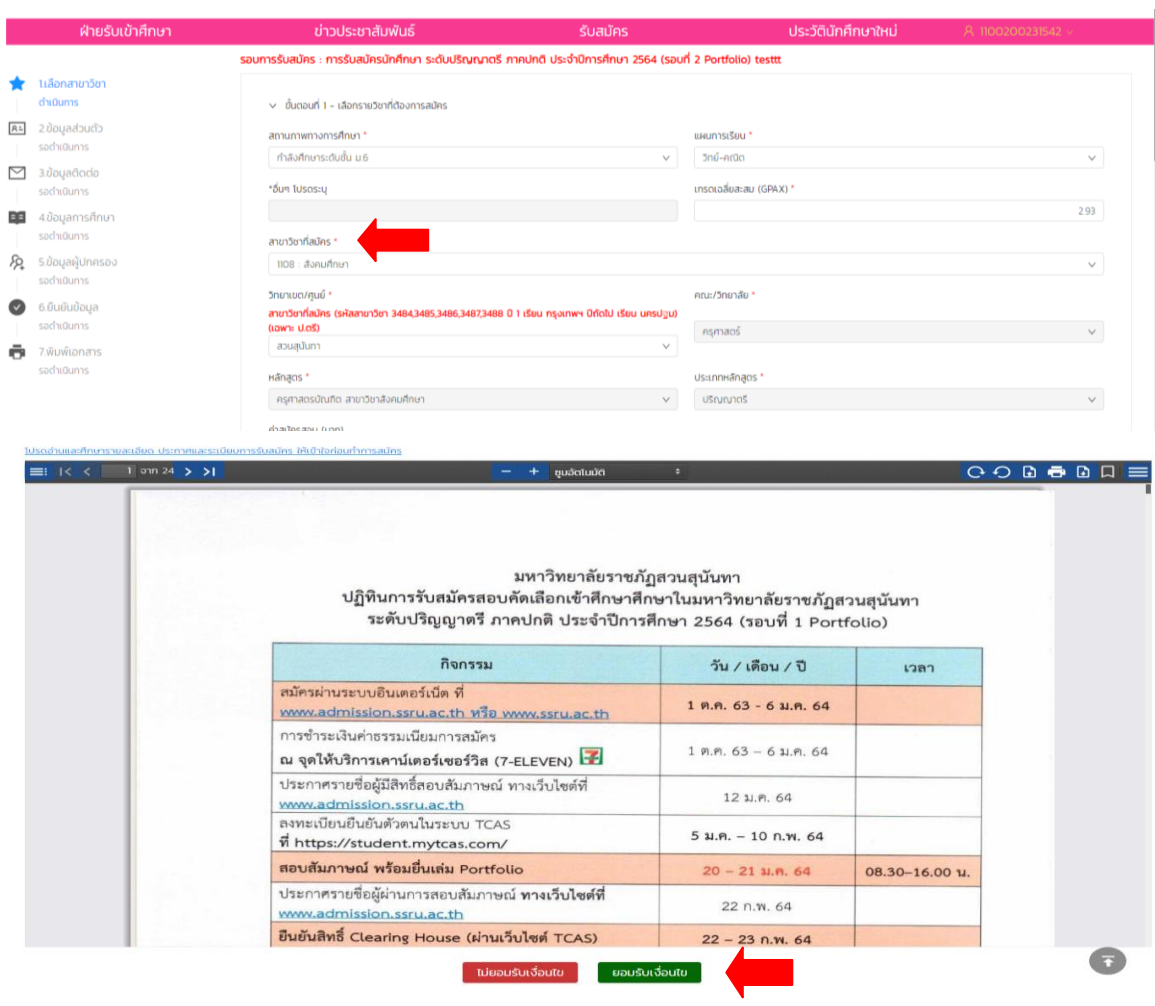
ฝ่ายรับเข้าศึกษา ข่าวประชาสัมพันธ์ รับสมัคร ประวัตินักศึกษาใหม่ 1100200231542

รอบการรับสมัคร : การรับสมัครนักศึกษา ระดับปริญญาตรี ภาคปกติ ประจำปีการศึกษา 2564 (รอบที่ 2 Portfolio) testtt

1.เลือกสาขาวิชา
ดำเนินการ
2.ข้อมูลส่วนตัว
รอดำเนินการ
3.ข้อมูลติดต่อ
รอดำเนินการ
4.ข้อมูลการศึกษา
รอดำเนินการ
5.ข้อมูลผู้ปกครอง
รอดำเนินการ
6.ยืนยันข้อมูล
รอดำเนินการ
7.พิมพ์เอกสาร
รอดำเนินการ

ขั้นตอนที่ 1 - เลือกรายวิชาที่ต้องการสมัคร

สถานภาพทางการศึกษา *
กำลังศึกษาระดับชั้น ม.6
แผนการเรียน *
วิทย์-คณิต
*อื่นๆ โปรดระบุ
เกรดเฉลี่ยสะสม (GPAX) *
2.93
สาขาวิชาที่สมัคร *
1108 : สังคมศึกษา
วิทยาเขต/ศูนย์ *
สาขาวิชาที่สมัคร (รหัสสาขาวิชา 3484,3485,3486,3487,3488 ปี 1 เรียน กรุงเทพฯ ปีถัดไป เรียน นครปฐม) (เฉพาะ ป.ตรี)
สวนสุนันทา
คณะ/วิทยาลัย *
ครุศาสตร์
หลักสูตร *
ครุศาสตรบัณฑิต สาขาวิชาสังคมศึกษา
ประเภทหลักสูตร *
ปริญญาตรี

โปรดอ่านและศึกษารายละเอียด ประกาศและระเบียบการรับสมัคร ให้เข้าใจก่อนทำการสมัคร

1 จาก 24 ซูมอัตโนมัติ

มหาวิทยาลัยราชภัฏสวนสุนันทา
ปฏิทินการรับสมัครสอบคัดเลือกเข้าศึกษาศึกษาในมหาวิทยาลัยราชภัฏสวนสุนันทา
ระดับปริญญาตรี ภาคปกติ ประจำปีการศึกษา 2564 (รอบที่ 1 Portfolio)

| กิจกรรม | วัน / เดือน / ปี | เวลา |
|---|---|---|
| สมัครผ่านระบบอินเตอร์เน็ต ที่ www.admission.ssru.ac.th หรือ www.ssru.ac.th | 1 ต.ค. 63 - 6 ม.ค. 64 | |
| การชำระเงินค่าธรรมเนียมการสมัคร ณ จุดให้บริการเคาน์เตอร์เซอร์วิส (7-ELEVEN) | 1 ต.ค. 63 – 6 ม.ค. 64 | |
| ประกาศรายชื่อผู้มีสิทธิ์สอบสัมภาษณ์ ทางเว็บไซต์ที่ www.admission.ssru.ac.th | 12 ม.ค. 64 | |
| ลงทะเบียนยืนยันตัวตนในระบบ TCAS ที่ https://student.mytcas.com/ | 5 ม.ค. – 10 ก.พ. 64 | |
| สอบสัมภาษณ์ พร้อมยื่นเล่ม Portfolio | 20 – 21 ม.ค. 64 | 08.30–16.00 น. |
| ประกาศรายชื่อผู้ผ่านการสอบสัมภาษณ์ ทางเว็บไซต์ที่ www.admission.ssru.ac.th | 22 ก.พ. 64 | |
| ยืนยันสิทธิ์ Clearing House (ผ่านเว็บไซต์ TCAS) | 22 – 23 ก.พ. 64 | |

ไม่ยอมรับเงื่อนไข ยอมรับเงื่อนไข